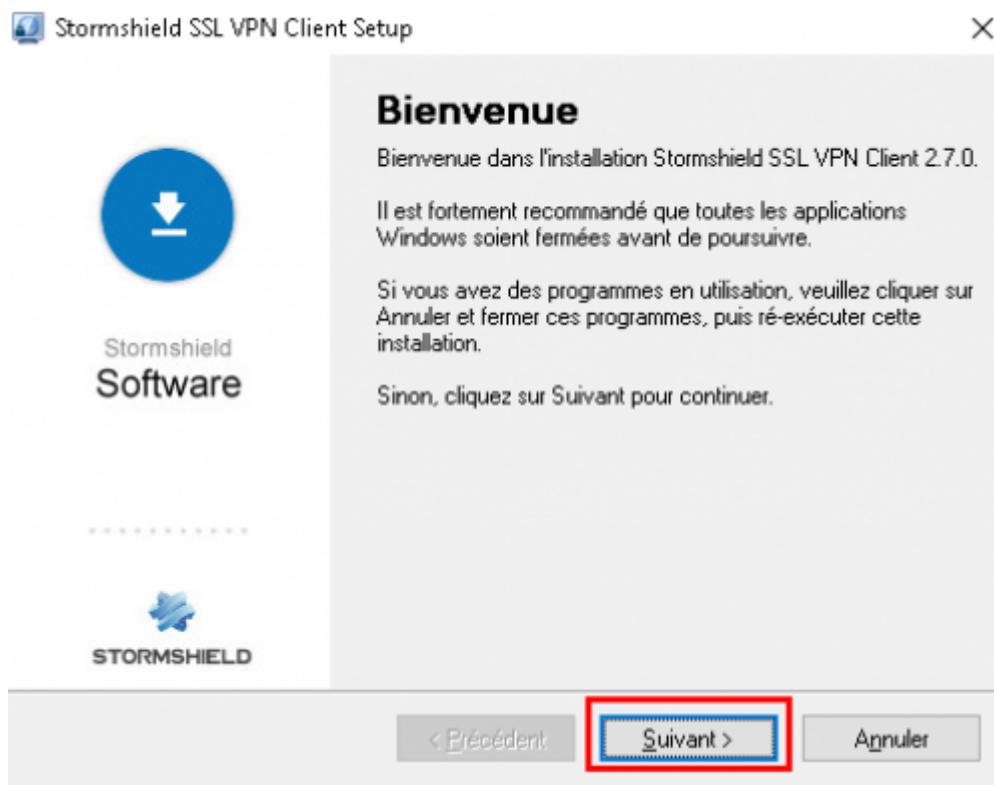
Stormshield SSL VPN Client Setup

×

Stormshield
Software

STORMSHIELD

Bienvenue

Bienvenue dans l'installation Stormshield SSL VPN Client 2.7.0.

Il est fortement recommandé que toutes les applications Windows soient fermées avant de poursuivre.

Si vous avez des programmes en utilisation, veuillez cliquer sur Annuler et fermer ces programmes, puis ré-exécuter cette installation.

Sinon, cliquez sur Suivant pour continuer.

< Précédent

Suivant >

Annuler